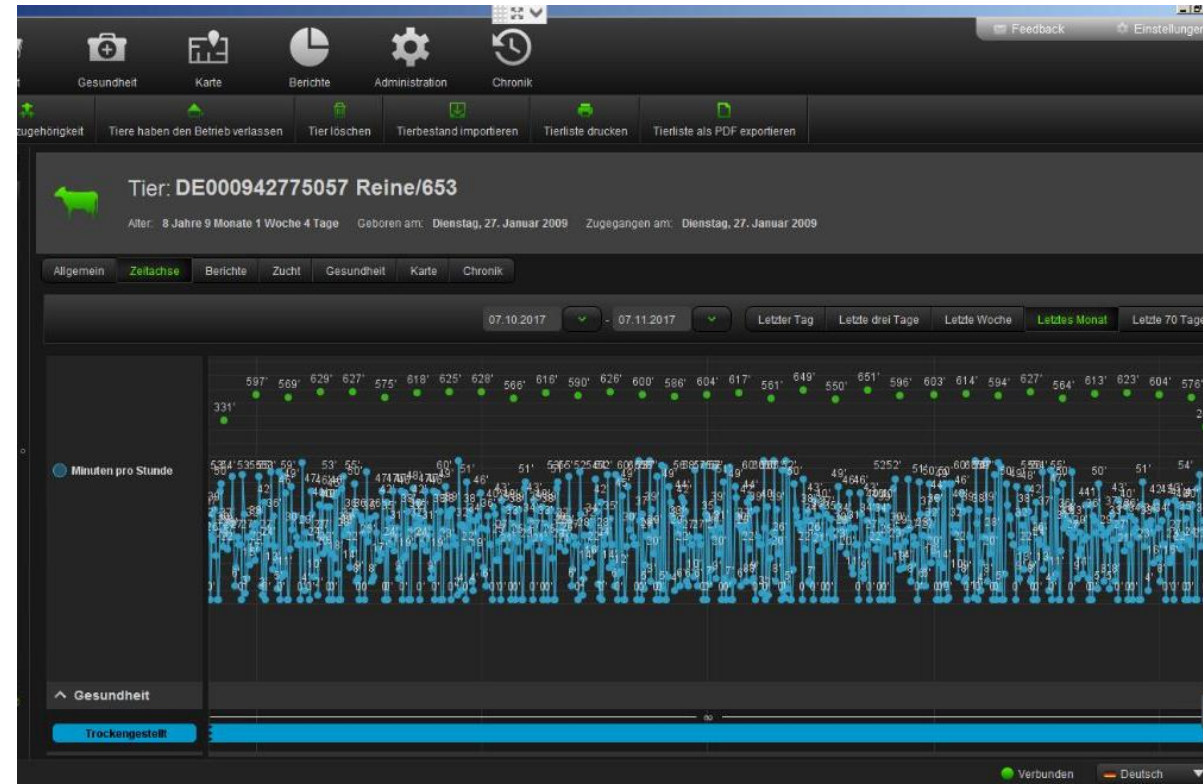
Feedback Einstellungen

Gesundheit Karte Berichte Administration Chronik

zugehörigkeit Tiere haben den Betrieb verlassen Tier löschen Tierbestand importieren Tierliste drucken Tierliste als PDF exportieren

Tier: DE000942775057 Reine/653

Alter: 8 Jahre 9 Monate 1 Woche 4 Tage Geboren am: Dienstag, 27. Januar 2009 Zugegangen am: Dienstag, 27. Januar 2009

Allgemein Zeitachse Berichte Zucht Gesundheit Karte Chronik

07.10.2017 - 07.11.2017 Letzter Tag Letzte drei Tage Letzte Woche Letztes Monat Letzte 70 Tage

331' 597' 569' 629' 627' 575' 618' 625' 628' 566' 616' 590' 626' 600' 586' 604' 617' 561' 649' 550' 651' 596' 603' 614' 594' 627' 564' 613' 623' 604' 576'

Minuten pro Stunde

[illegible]

^ Gesundheit

Trockengestellt

Verbunden Deutsch